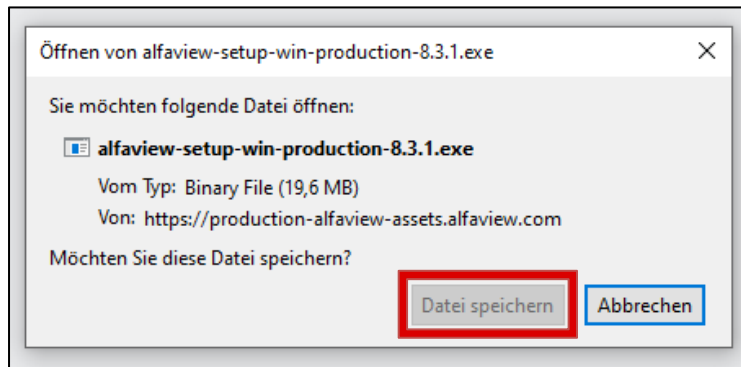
Öffnen von alfaview-setup-win-production-8.3.1.exe

×

Sie möchten folgende Datei öffnen:

alfaview-setup-win-production-8.3.1.exe

Vom Typ: Binary File (19,6 MB)

Von: https://production-alfaview-assets.alfaview.com

Möchten Sie diese Datei speichern?

Datei speichern

Abbrechen